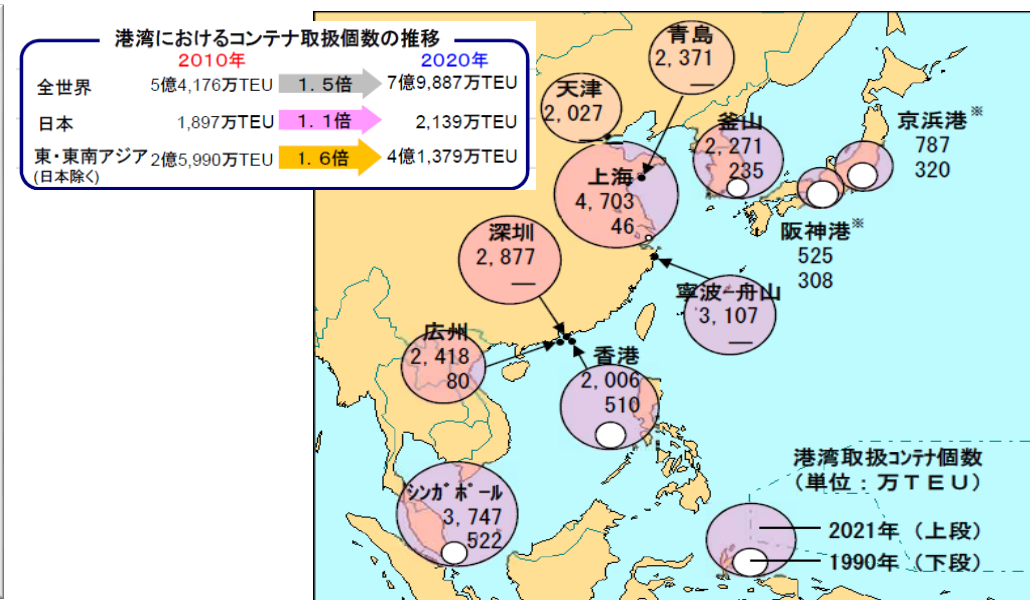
港湾におけるコンテナ取扱個数の推移

| | 2010年 | | 2020年 |
|---|---|---|---|
| 全世界 | 5億4,176万TEU | 1．5倍 | 7億9,887万TEU |
| 日本 | 1,897万TEU | 1．1倍 | 2,139万TEU |
| 東・東南アジア (日本除く) | 2億5,990万TEU | 1．6倍 | 4億1,379万TEU |

青島
2，371
—

天津
2，027
—

釜山
2，271
235

京浜港※
787
320

上海
4，703
46

阪神港※
525
308

深圳
2，877
—

寧波-舟山
3，107
—

広州
2，418
80

香港
2，006
510

港湾取扱コンテナ個数
（単位：万ＴＥＵ）

シンガポール
3，747
522

2021年（上段）
1990年（下段）